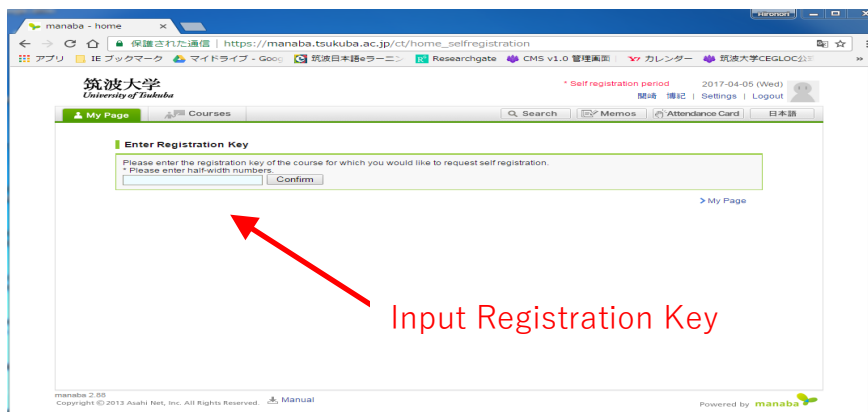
manaba - home ×

Hironori

保護された通信 | https://manaba.tsukuba.ac.jp/ct/home_selfregistration

アプリ IE ブックマーク マイドライブ - Goo 筑波日本語eラーニン Researchgate CMS v1.0 管理画面 カレンダー 筑波大学CEGLOC公

筑波大学 University of Tsukuba

* Self registration period 2017-04-05 (Wed)

開崎 博紀 | Settings | Logout

My Page Courses Search Memos Attendance Card 日本語

Enter Registration Key

Please enter the registration key of the course for which you would like to request self registration.
* Please enter half-width numbers.

Confirm

> My Page

Input Registration Key

manaba 2.88
Copyright © 2013 Asahi Net, Inc. All Rights Reserved. Manual

Powered by manaba